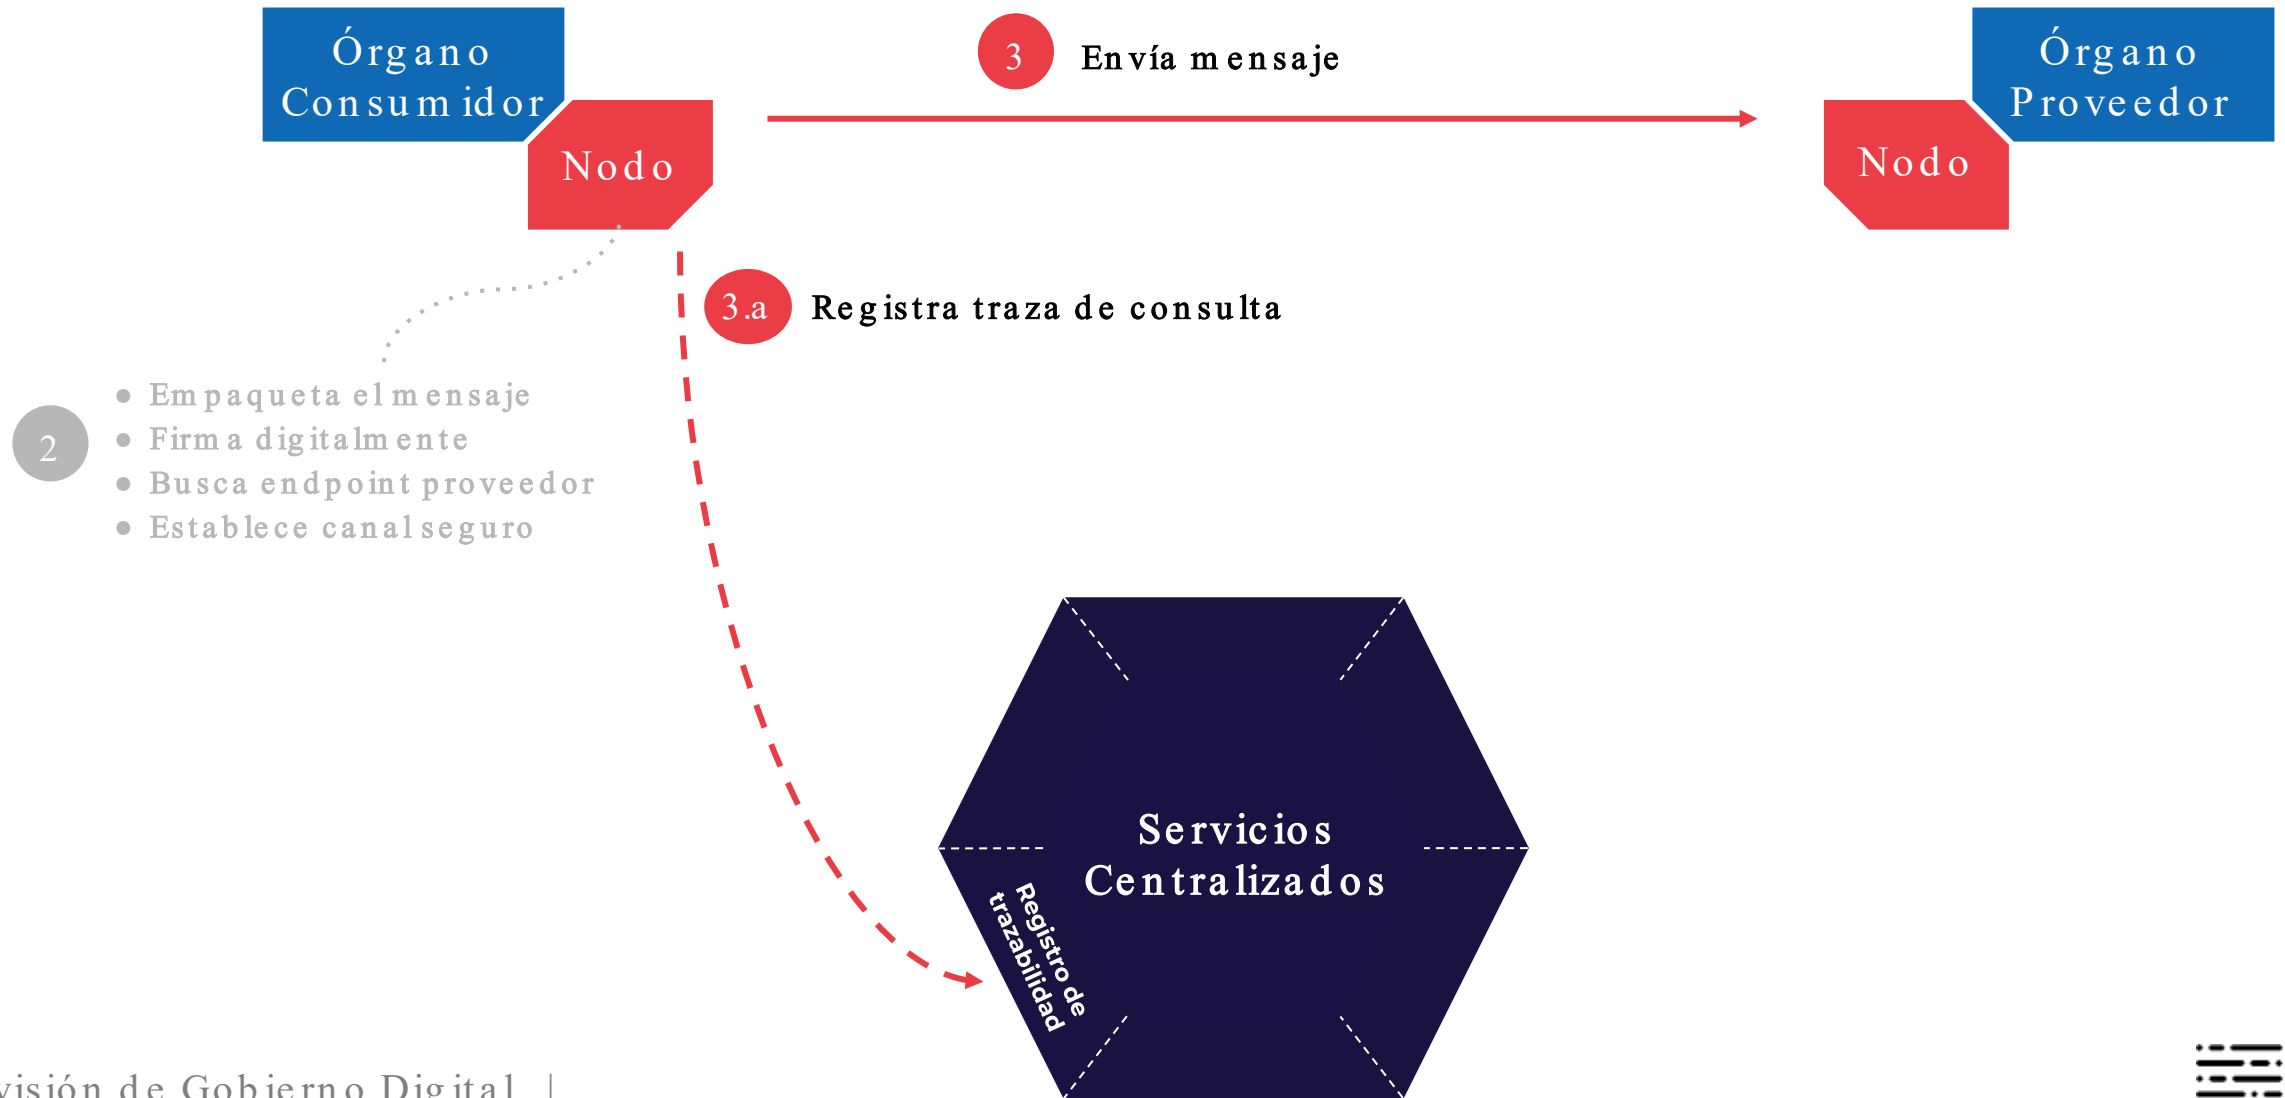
Órgano Consumidor

Nodo

3 Envía mensaje

Órgano Proveedor

Nodo

3.a Registra traza de consulta

2

- Empaqueta el mensaje
- Firma digitalmente
- Busca endpoint proveedor
- Establece canal seguro

Servicios Centralizados

Registro de trazabilidad

visión de Gobierno Digital |